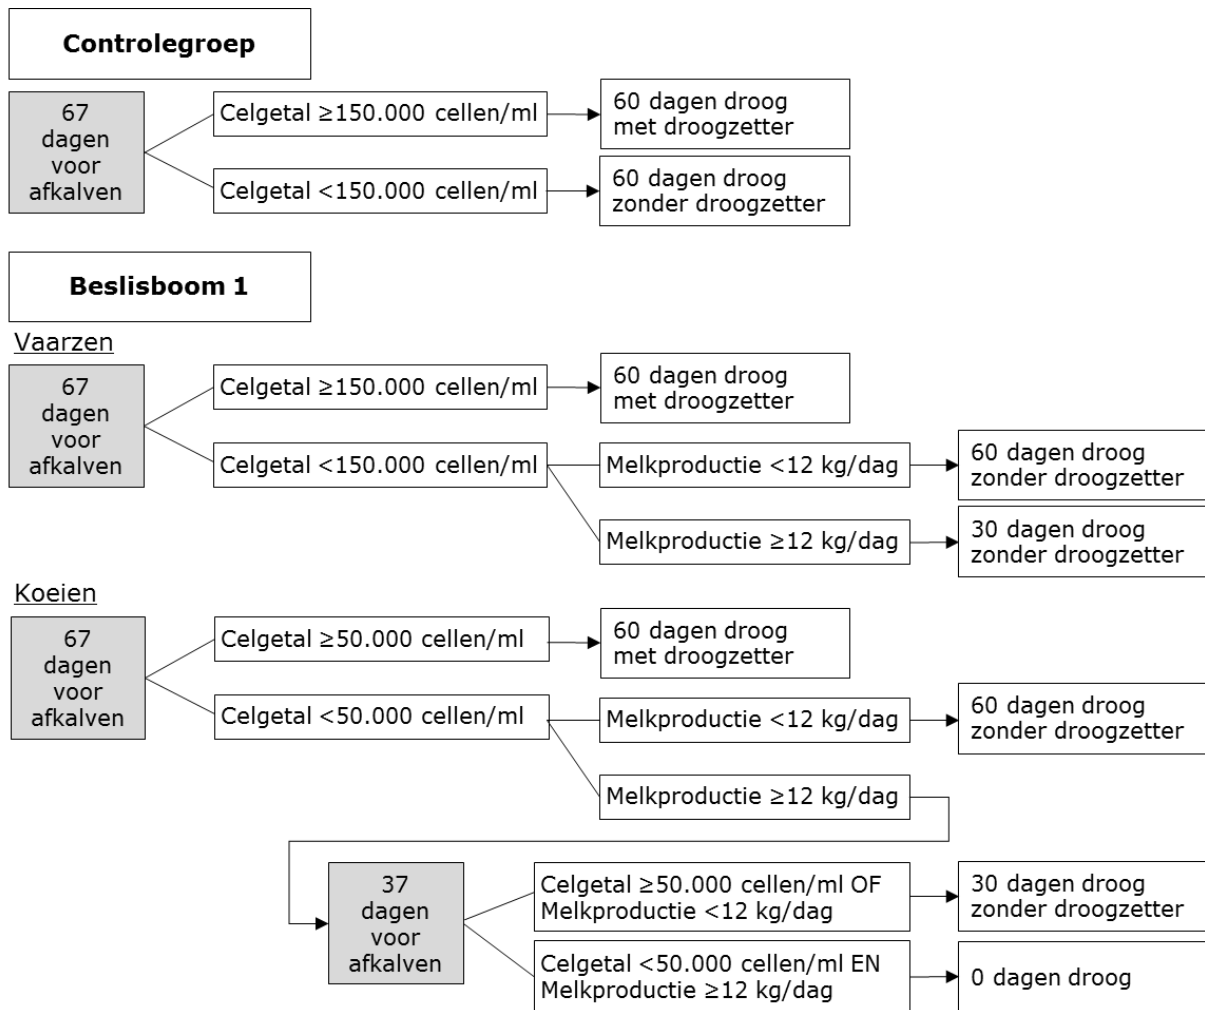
Controlegroep

67 dagen voor afkalven

Celgetal ≥150.000 cellen/ml

60 dagen droog met droogzetter

Celgetal <150.000 cellen/ml

60 dagen droog zonder droogzetter

Beslisboom 1

Vaarzen

67 dagen voor afkalven

Celgetal ≥150.000 cellen/ml

60 dagen droog met droogzetter

Celgetal <150.000 cellen/ml

Melkproductie <12 kg/dag

60 dagen droog zonder droogzetter

Melkproductie ≥12 kg/dag

30 dagen droog zonder droogzetter

Koeien

67 dagen voor afkalven

Celgetal ≥50.000 cellen/ml

60 dagen droog met droogzetter

Celgetal <50.000 cellen/ml

Melkproductie <12 kg/dag

60 dagen droog zonder droogzetter

Melkproductie ≥12 kg/dag

37 dagen voor afkalven

Celgetal ≥50.000 cellen/ml OF Melkproductie <12 kg/dag

30 dagen droog zonder droogzetter

Celgetal <50.000 cellen/ml EN Melkproductie ≥12 kg/dag

0 dagen droog